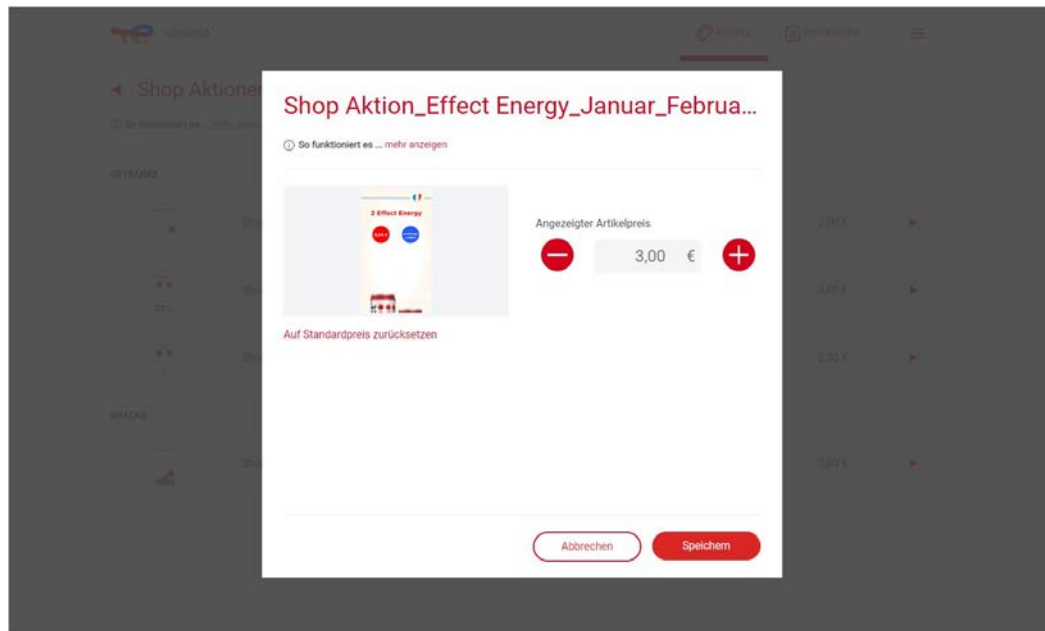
◄ Shop Aktion

Shop Aktion_Effect Energy_Januar_Februa...

ⓘ So funktioniert es ... mehr anzeigen

2 Effect Energy

Angezeigter Artikelpreis

3,00 €

Auf Standardpreis zurücksetzen

Abbrechen

Speichern

GETRÄNKE

SNACKS

2,00 €

3,00 €

2,00 €

3,00 €